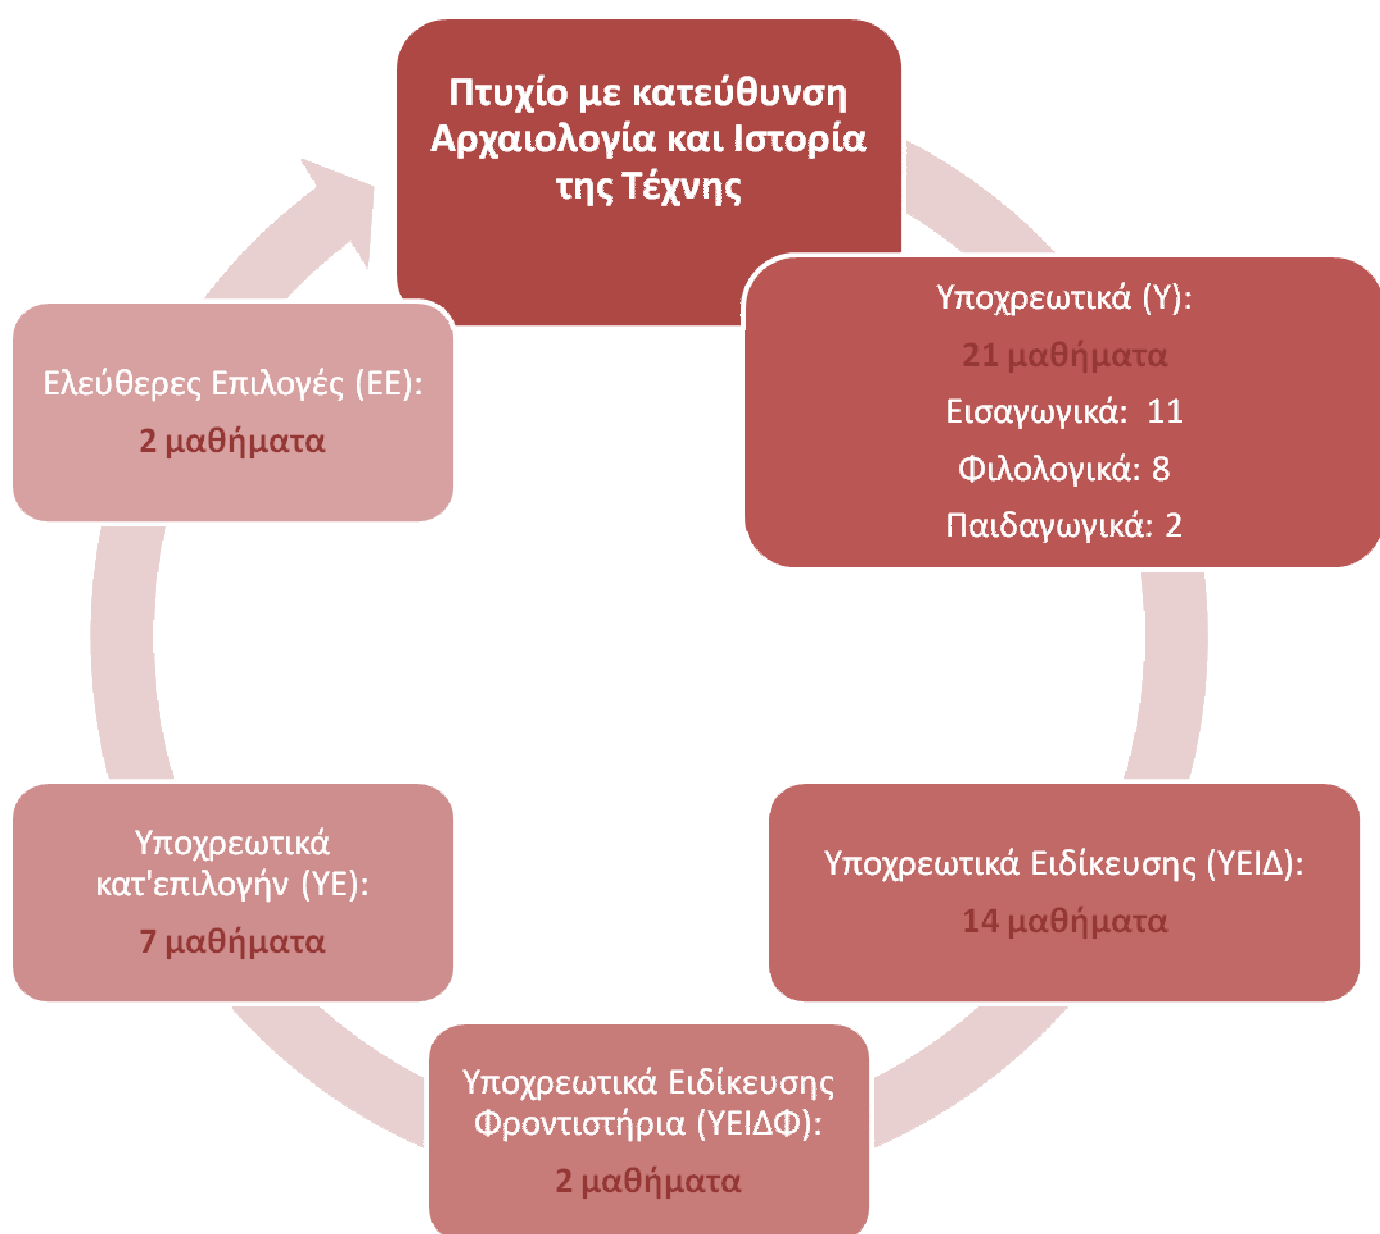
Πτυχίο με κατεύθυνση Αρχαιολογία και Ιστορία της Τέχνης

Υποχρεωτικά (Υ):
21 μαθήματα
Εισαγωγικά: 11
Φιλολογικά: 8
Παιδαγωγικά: 2

Υποχρεωτικά Ειδίκευσης (ΥΕΙΔ):
14 μαθήματα

Υποχρεωτικά Ειδίκευσης Φροντιστήρια (ΥΕΙΔΦ):
2 μαθήματα

Υποχρεωτικά κατ'επιλογήν (ΥΕ):
7 μαθήματα

Ελεύθερες Επιλογές (ΕΕ):
2 μαθήματα